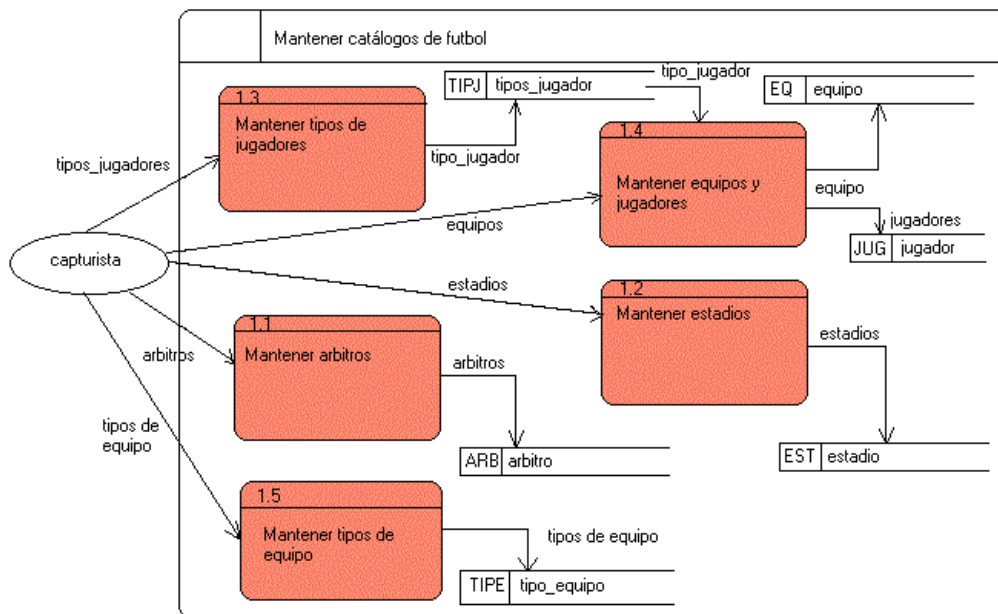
Mantener catálogos de futbol

1.3
Mantener tipos de jugadores

TIPJ tipos_jugador

tipo_jugador

tipo_jugador

EQ equipo

1.4
Mantener equipos y jugadores

equipo

jugadores

JUG jugador

tipos_jugadores

equipos

capturista

estadios

1.2
Mantener estadios

estadios

EST estadio

1.1
Mantener arbitros

arbitros

arbitros

ARB arbitro

tipos de equipo

1.5
Mantener tipos de equipo

tipos de equipo

TIPE tipo_equipo